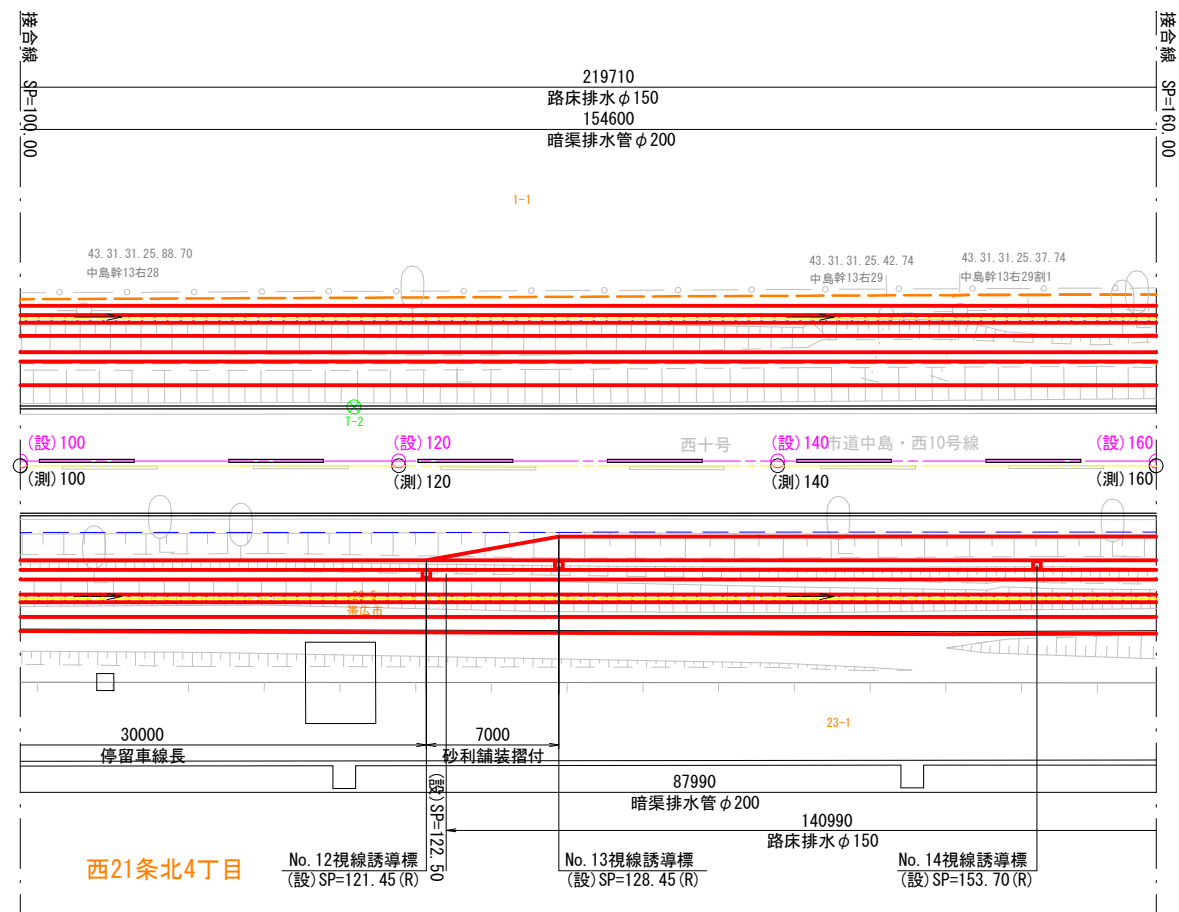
接合線 SP=100.00

接合線 SP=160.00

219710
路床排水$\phi$150
154600
暗渠排水管$\phi$200

1-1

43.31.31.25.88.70
中島幹13右28

43.31.31.25.42.74
中島幹13右29

43.31.31.25.37.74
中島幹13右29割1

T-2

(設)100 (設)120 西十号 (設)140 市道中島・西10号線 (設)160

(測)100 (測)120 (測)140 (測)160

帯広市

23-1

30000
停留車線長

7000
砂利舗装摺付

(設)SP=122.50

87990
暗渠排水管$\phi$200

140990
路床排水$\phi$150

西21条北4丁目

No.12視線誘導標
(設)SP=121.45(R)

No.13視線誘導標
(設)SP=128.45(R)

No.14視線誘導標
(設)SP=153.70(R)